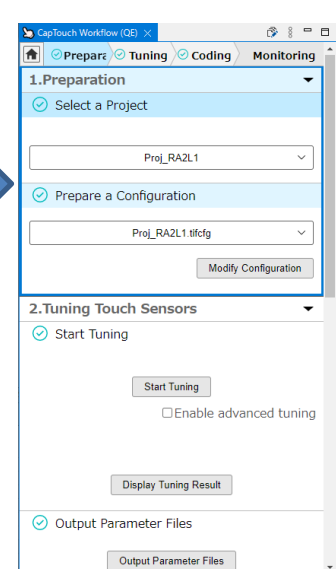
CapTouch Workflow (QE) ×

Prepara Tuning Coding Monitoring

1.Preparation

Select a Project

Proj_RA2L1

Prepare a Configuration

Proj_RA2L1.tifcfg

Modify Configuration

2.Tuning Touch Sensors

Start Tuning

Start Tuning

Enable advanced tuning

Display Tuning Result

Output Parameter Files

Output Parameter Files